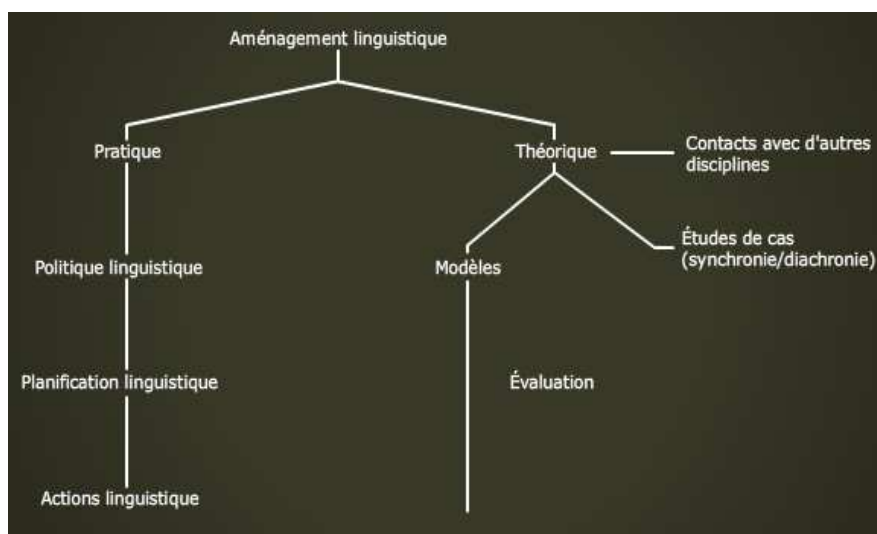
Aménagement linguistique

Pratique

Théorique

Contacts avec d'autres disciplines

Politique linguistique

Modèles

Études de cas (synchronie/diachronie)

Planification linguistique

Évaluation

Actions linguistique